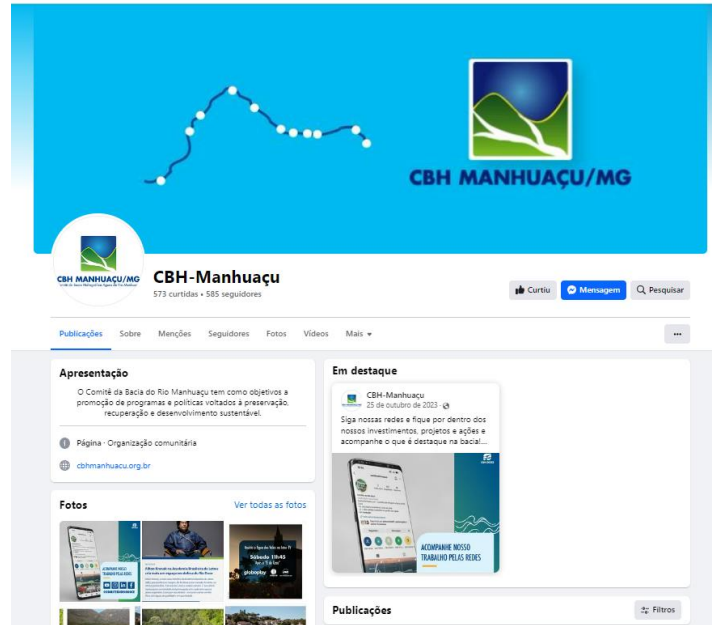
CBH MANHUAÇU/MG

CBH MANHUAÇU/MG

CBH-Manhuaçu
573 curtidas • 585 seguidores

Curtiu
Mensagem
Pesquisar

Publicações Sobre Menções Seguidores Fotos Vídeos Mais

...

Apresentação

O Comitê da Bacia do Rio Manhuaçu tem como objetivos a promoção de programas e políticas voltados à preservação, recuperação e desenvolvimento sustentável.

Página · Organização comunitária

cbhmanhuacu.org.br

Fotos
Ver todas as fotos

Sábado 11h45
globoplay

Em destaque

CBH-Manhuaçu
25 de outubro de 2023

Siga nossas redes e fique por dentro dos nossos investimentos, projetos e ações e acompanhe o que é destaque na bacia!...

ACOMPANHE NOSSO TRABALHO PELAS REDES

Publicações
Filtros